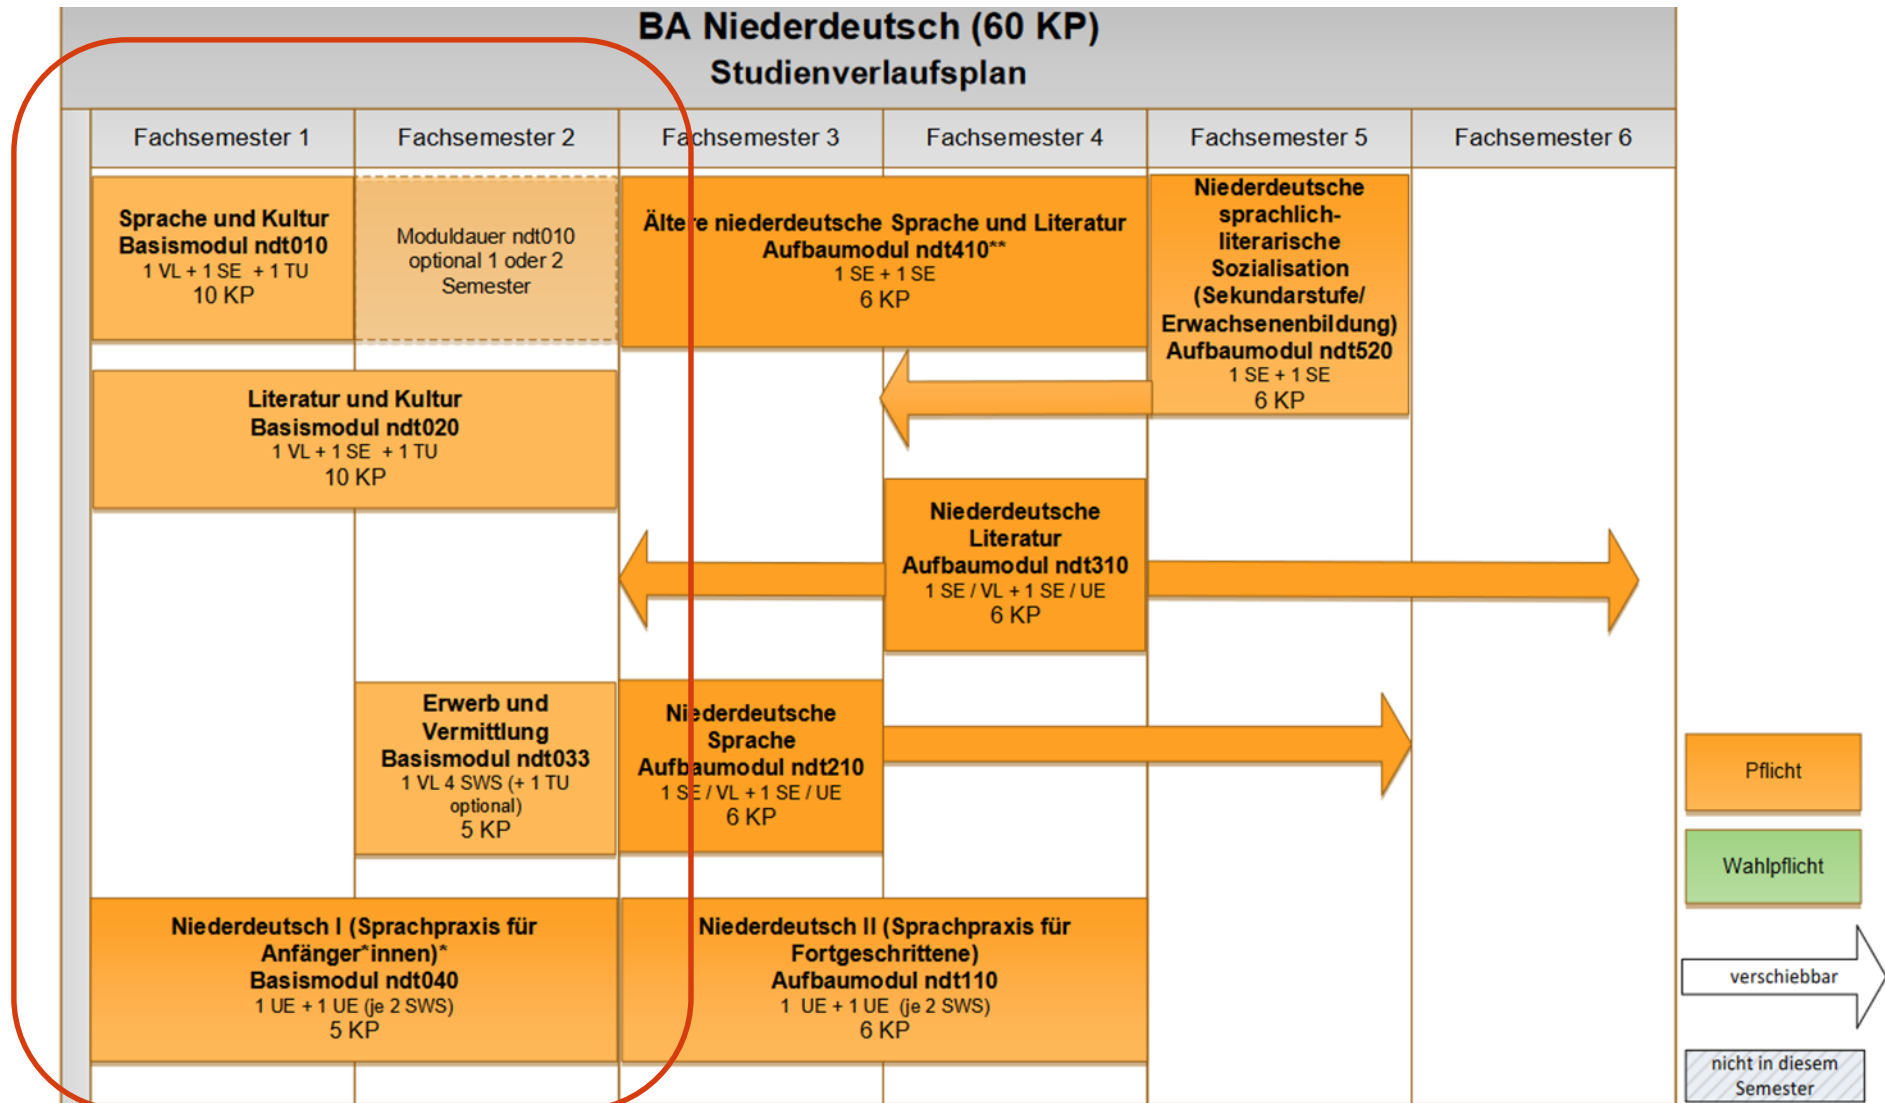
BA Niederdeutsch (60 KP)
Studienverlaufsplan

| Fachsemester 1 | Fachsemester 2 | Fachsemester 3 | Fachsemester 4 | Fachsemester 5 | Fachsemester 6 |
|---|---|---|---|---|---|

Sprache und Kultur
Basismodul ndt010
1 VL + 1 SE + 1 TU
10 KP

Moduldauer ndt010 optional 1 oder 2 Semester

Ältere niederdeutsche Sprache und Literatur
Aufbaumodul ndt410**
1 SE + 1 SE
6 KP

Niederdeutsche sprachlich-literarische Sozialisation (Sekundarstufe/ Erwachsenenbildung)
Aufbaumodul ndt520
1 SE + 1 SE
6 KP

Literatur und Kultur
Basismodul ndt020
1 VL + 1 SE + 1 TU
10 KP

Niederdeutsche Literatur
Aufbaumodul ndt310
1 SE / VL + 1 SE / UE
6 KP

Erwerb und Vermittlung
Basismodul ndt033
1 VL 4 SWS (+ 1 TU optional)
5 KP

Niederdeutsche Sprache
Aufbaumodul ndt210
1 SE / VL + 1 SE / UE
6 KP

Niederdeutsch I (Sprachpraxis für Anfänger*innen)*
Basismodul ndt040
1 UE + 1 UE (je 2 SWS)
5 KP

Niederdeutsch II (Sprachpraxis für Fortgeschrittene)
Aufbaumodul ndt110
1 UE + 1 UE (je 2 SWS)
6 KP

Pflicht
Wahlpflicht
verschiebbar
nicht in diesem Semester